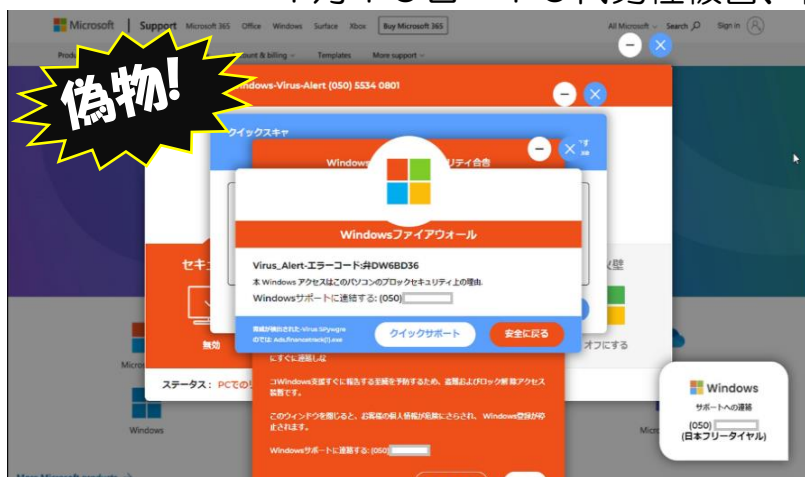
Microsoft | Support Microsoft 365 Office Windows Surface Xbox Buy Microsoft 365

All Microsoft Search Sign in

Templates More support

偽物!

Windows-Virus-Alert (050) 5534 0801

クイックスキャ

Windows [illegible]リティ合告

Windowsファイアウォール

Virus_Alert-エラーコード:#DW6BD36

本 Windows アクセスはこのパソコンのブロックセキュリティ上の理由.

Windowsサポートに連絡する: (050) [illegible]

脅威が検出された-Virus SPyware のでは: Ads.financetrack(I).exe

クイックサポート

安全に戻る

セキ

無効

オフにする

にすぐに連絡しな

コWindows支援すぐに報告する主観を予防するため、追加およびロック解除アクセス装置です。

このウィンドウを閉じると、お客様の個人情報が危険にさらされ、Windows登録が停止されます。

Windowsサポートに連絡する: (050) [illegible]

ステータス: PCでの

Windows

Windows

サポートへの連絡

(050) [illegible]

(日本フリータイヤル)